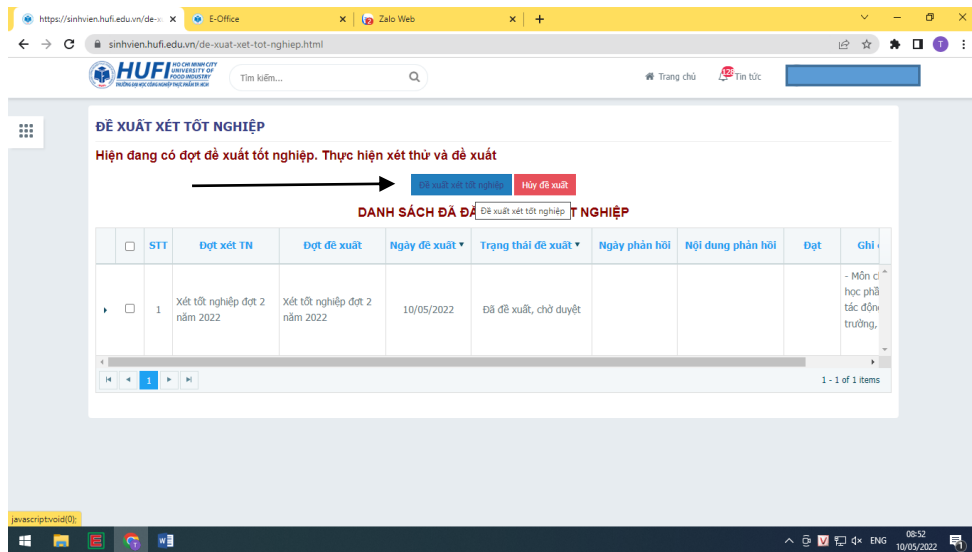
https://sinhvien.hufi.edu.vn/de-x ×
E-Office ×
Zalo Web ×
+

sinhvien.hufi.edu.vn/de-xuat-xet-tot-nghiep.html

HUFI HO CHI MINH CITY UNIVERSITY OF FOOD INDUSTRY
TRƯỜNG ĐẠI HỌC CÔNG NGHIỆP THỰC PHẨM TP. HCM

Tìm kiếm...

Trang chủ
Tin tức

ĐỀ XUẤT XÉT TỐT NGHIỆP

Hiện đang có đợt đề xuất tốt nghiệp. Thực hiện xét thử và đề xuất

Đề xuất xét tốt nghiệp
Hủy đề xuất

DANH SÁCH ĐÃ ĐÃ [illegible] T NGHIỆP
Đề xuất xét tốt nghiệp

| | STT | Đợt xét TN | Đợt đề xuất | Ngày đề xuất | Trạng thái đề xuất | Ngày phản hồi | Nội dung phản hồi | Đạt | Ghi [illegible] |
|---|---|---|---|---|---|---|---|---|---|
| | 1 | Xét tốt nghiệp đợt 2 năm 2022 | Xét tốt nghiệp đợt 2 năm 2022 | 10/05/2022 | Đã đề xuất, chờ duyệt | | | | - Môn c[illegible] học phầ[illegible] tác độn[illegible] trường,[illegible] |

1

1 - 1 of 1 items

javascript:void(0);

ENG
08:52
10/05/2022